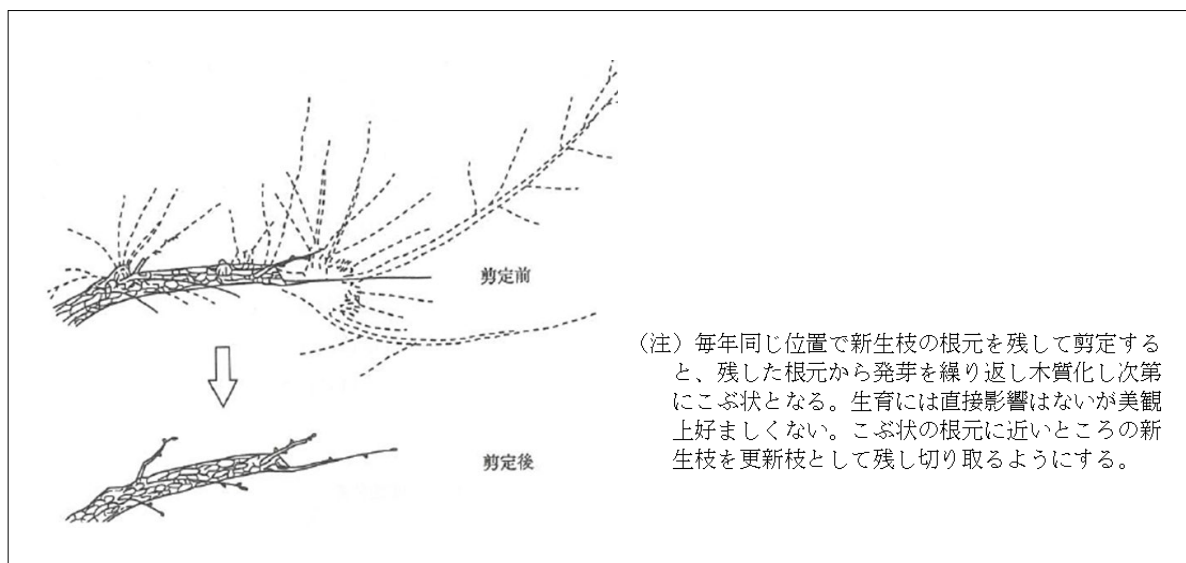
剪定前

剪定後

（注）毎年同じ位置で新生枝の根元を残して剪定すると、残した根元から発芽を繰り返し木質化し次第にこぶ状となる。生育には直接影響はないが美観上好ましくない。こぶ状の根元に近いところの新生枝を更新枝として残し切り取るようにする。